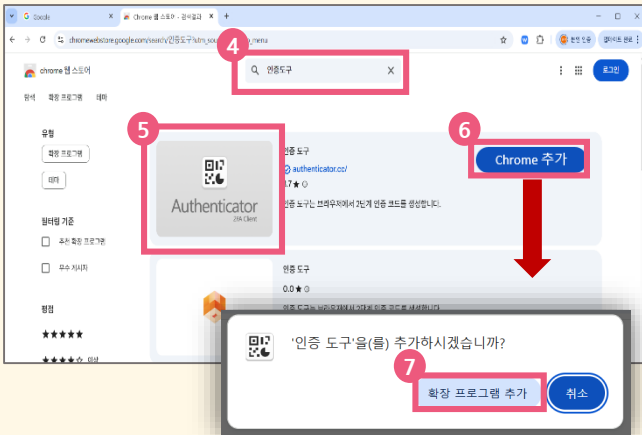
G Google
Chrome 웹 스토어 - 검색결과
chromewebstore.google.com/search/인증도구?utm_sou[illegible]menu
chrome 웹 스토어
4
인증도구
로그인
탐색 확장 프로그램 테마
유형
확장 프로그램
테마
필터링 기준
추천 확장 프로그램
우수 게시자
평점
★★★★★
★★★★☆ 이상
5
Authenticator
2FA Client
6
인증 도구
authenticator.cc/
4.7 ★
인증 도구는 브라우저에서 2단계 인증 코드를 생성합니다.
Chrome 추가
인증 도구
0.0 ★
'인증 도구'을(를) 추가하시겠습니까?
7
확장 프로그램 추가
취소